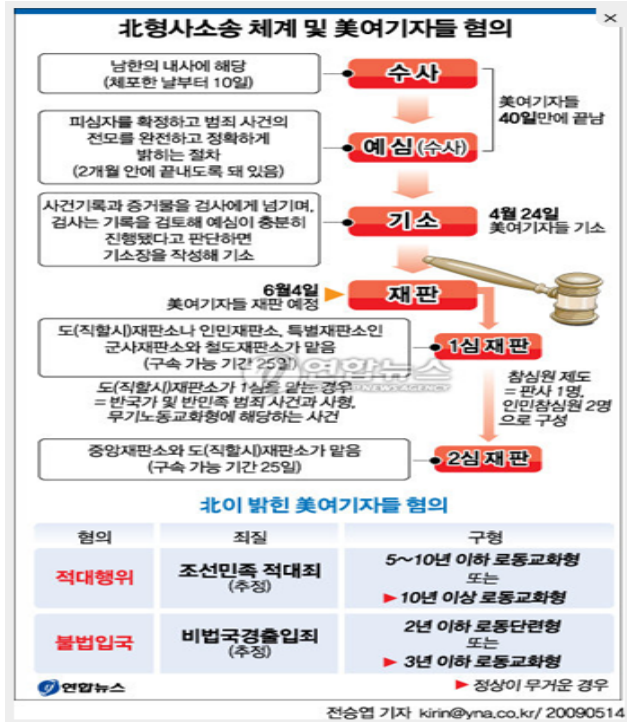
北형사소송 체계 및 美여기자들 혐의

×

남한의 내사에 해당
(체포한 날부터 10일)

수사

美여기자들
40일만에 끝남

피심자를 확정하고 범죄 사건의 전모를 완전하고 정확하게 밝히는 절차
(2개월 안에 끝내도록 돼 있음)

예심(수사)

사건기록과 증거물을 검사에게 넘기며, 검사는 기록을 검토해 예심이 충분히 진행됐다고 판단하면 기소장을 작성해 기소

기소

4월 24일
美여기자들 기소

6월4일
美여기자들 재판 예정

재판

도(직할시)재판소나 인민재판소, 특별재판소인 군사재판소와 철도재판소가 맡음
(구속 가능 기간 25일)

1심재판

연합뉴스
YONHAP NEWS AGENCY

도(직할시)재판소가 1심을 맡는 경우
= 반국가 및 반민족 범죄 사건과 사형, 무기노동교화형에 해당하는 사건

참심원 제도
= 판사 1명, 인민참심원 2명으로 구성

중앙재판소와 도(직할시)재판소가 맡음
(구속 가능 기간 25일)

2심재판

北이 밝힌 美여기자들 혐의

| 혐의 | 죄질 | 구형 |
|---|---|---|
| 적대행위 | 조선민족 적대죄 (추정) | 5~10년 이하 로동교화형 또는 ▶10년 이상 로동교화형 |
| 불법입국 | 비법국경출입죄 (추정) | 2년 이하 로동단련형 또는 ▶3년 이하 로동교화형 |

연합뉴스

▶ 정상이 무거운 경우

전승엽 기자 kirin@yna.co.kr / 20090514